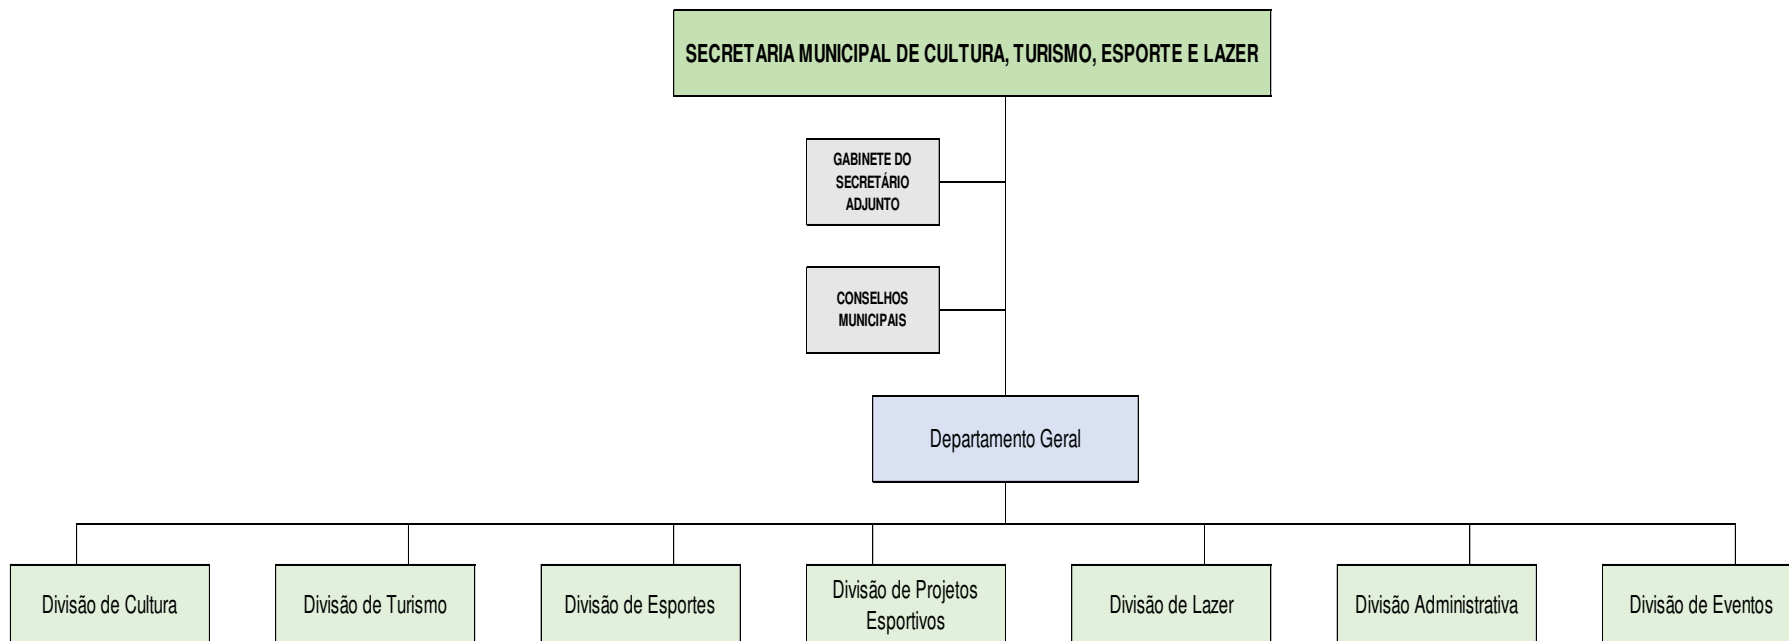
SECRETARIA MUNICIPAL DE CULTURA, TURISMO, ESPORTE E LAZER

GABINETE DO SECRETÁRIO ADJUNTO

CONSELHOS MUNICIPAIS

Departamento Geral

Divisão de Cultura

Divisão de Turismo

Divisão de Esportes

Divisão de Projetos Esportivos

Divisão de Lazer

Divisão Administrativa

Divisão de Eventos